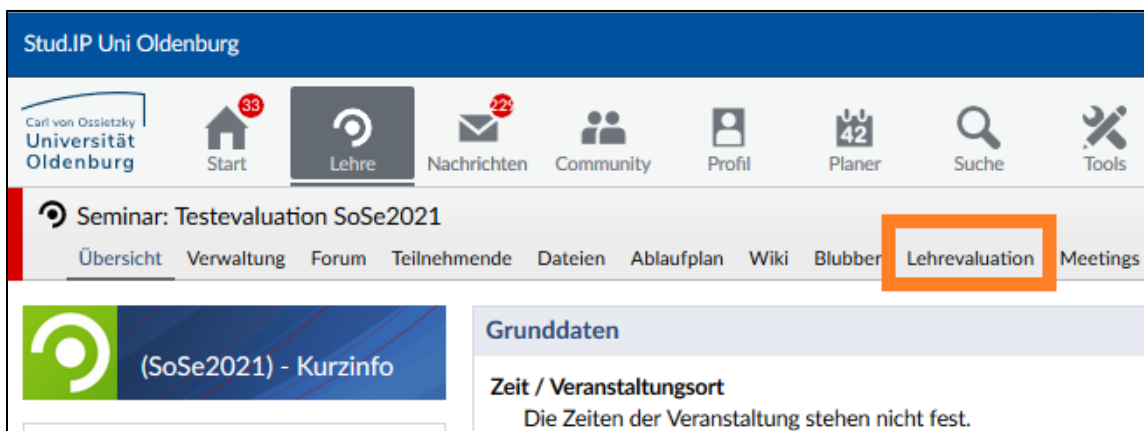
Stud.IP Uni Oldenburg

Carl von Ossietzky Universität Oldenburg

33 Start
Lehre
229 Nachrichten
Community
Profil
42 Planer
Suche
Tools

Seminar: Testevaluation SoSe2021

Übersicht Verwaltung Forum Teilnehmende Dateien Ablaufplan Wiki Blubber Lehrevaluation Meetings

(SoSe2021) - Kurzinfo

Grunddaten

Zeit / Veranstaltungsort
Die Zeiten der Veranstaltung stehen nicht fest.